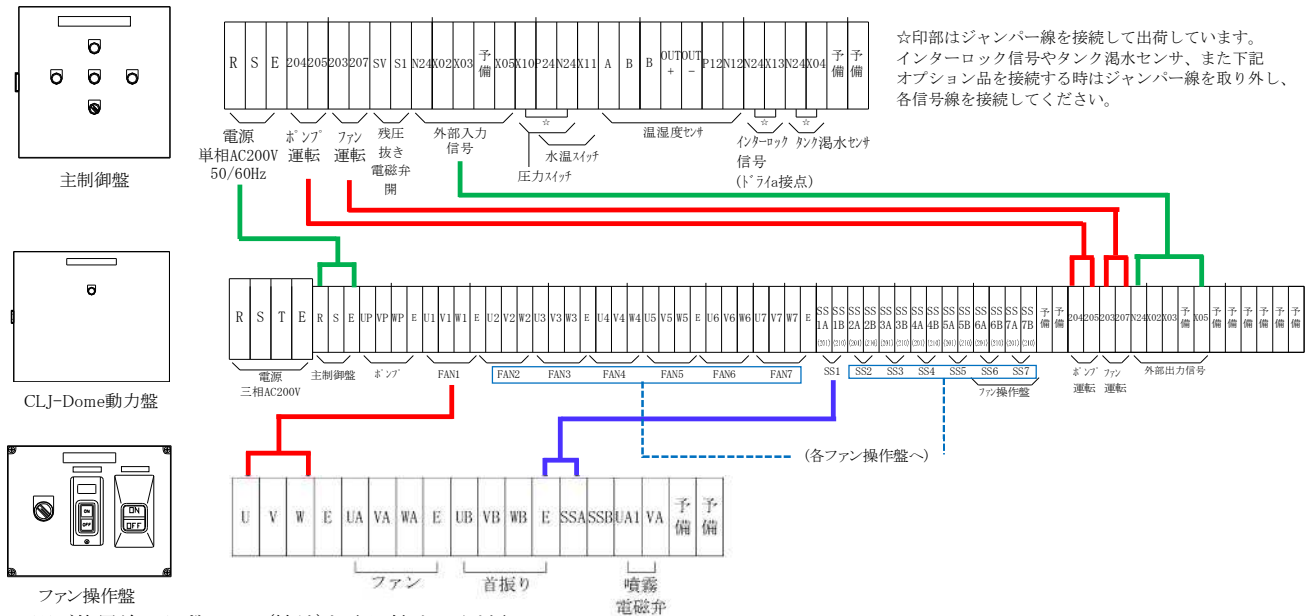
主制御盤

| R | S | E | 204 | 205 | 203 | 207 | SV | S1 | N24 | X02 | X03 | 予備 | X05 | X10 | P24 | N24 | X11 | A | B | B | OUT + | OUT − | P12 | N12 | N24 | X13 | N24 | X04 | 予備 | 予備 |
|---|---|---|---|---|---|---|---|---|---|---|---|---|---|---|---|---|---|---|---|---|---|---|---|---|---|---|---|---|---|---|

電源 単相AC200V 50/60Hz
ﾎﾟﾝﾌﾟ運転
ﾌｧﾝ運転
残圧抜き電磁弁開
外部入力信号
☆
水温ｽｲｯﾁ
圧力ｽｲｯﾁ
温湿度ｾﾝｻ
☆
ｲﾝﾀｰﾛｯｸ信号 (ﾄﾞﾗｲa接点)
☆
ﾀﾝｸ渇水ｾﾝｻ

☆印部はジャンパー線を接続して出荷しています。
インターロック信号やタンク渇水センサ、また下記オプション品を接続する時はジャンパー線を取り外し、各信号線を接続してください。

CLJ-Dome動力盤

| R | S | T | E | R | S | E | UP | VP | WP | E | U1 | V1 | W1 | E | U2 | V2 | W2 | U3 | V3 | W3 | E | U4 | V4 | W4 | U5 | V5 | W5 | E | U6 | V6 | W6 | U7 | V7 | W7 | E | SS 1A | SS 1B | SS 2A | SS 2B | SS 3A | SS 3B | SS 4A | SS 4B | SS 5A | SS 5B | SS 6A | SS 6B | SS 7A | SS 7B | 予備 | 予備 | 204 | 205 | 203 | 207 | N24 | X02 | X03 | 予備 | X05 | 予備 | 予備 | 予備 | 予備 | 予備 | 予備 |
|---|---|---|---|---|---|---|---|---|---|---|---|---|---|---|---|---|---|---|---|---|---|---|---|---|---|---|---|---|---|---|---|---|---|---|---|---|---|---|---|---|---|---|---|---|---|---|---|---|---|---|---|---|---|---|---|---|---|---|---|---|---|---|---|---|---|---|

電源 三相AC200V
主制御盤
ﾎﾟﾝﾌﾟ
FAN1
FAN2 FAN3 FAN4 FAN5 FAN6 FAN7
SS1
SS2 SS3 SS4 SS5 SS6 SS7
ﾌｧﾝ操作盤
ﾎﾟﾝﾌﾟ運転
ﾌｧﾝ運転
外部出力信号

(各ファン操作盤へ)

ファン操作盤
ON OFF
ON OFF

| U | V | W | E | UA | VA | WA | E | UB | VB | WB | E | SSA | SSB | UA1 | VA | 予備 | 予備 |
|---|---|---|---|---|---|---|---|---|---|---|---|---|---|---|---|---|---|

ファン
首振り
噴霧電磁弁